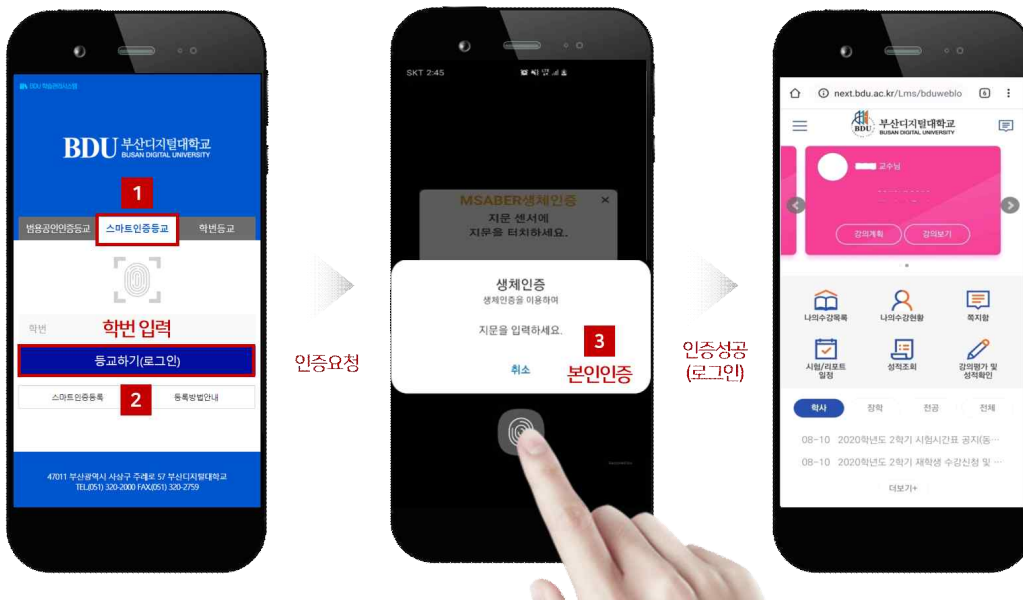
BDU 학습관리시스템

BDU 부산디지털대학교 BUSAN DIGITAL UNIVERSITY

1

범용공인인증등교 스마트인증등교 학번등교

학번 학번 입력

등교하기(로그인)

스마트인증등록 2 등록방법안내

47011 부산광역시 사상구 주례로 57 부산디지털대학교 TEL(051) 320-2000 FAX(051) 320-2759

인증요청

SKT 2:45

MSABER생체인증

지문 센서에 지문을 터치하세요.

생체인증

생체인증을 이용하여

지문을 입력하세요.

3

취소

본인인증

인증성공 (로그인)

next.bdu.ac.kr/Lms/bduweblo

부산디지털대학교 BUSAN DIGITAL UNIVERSITY

교수님

강의계획 강의보기

나의수강목록 나의수강현황 쪽지함

시험/리포트 일정 성적조회 강의평가 및 성적확인

학사 장학 전공 전체

08-10 2020학년도 2학기 시험시간표 공지(동…

08-10 2020학년도 2학기 재학생 수강신청 및 …

더보기+